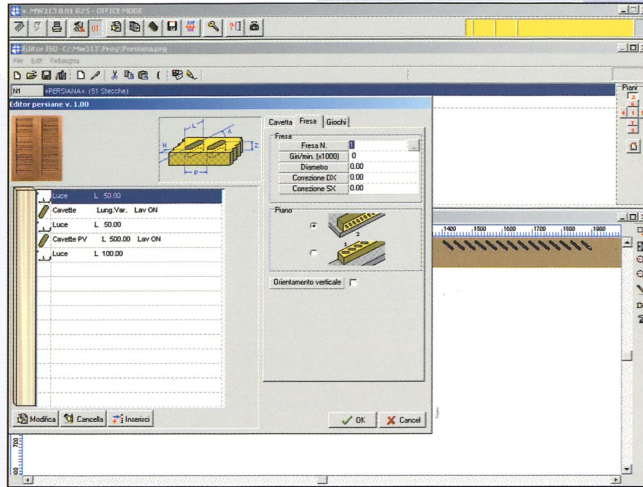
MW313 0.03 R25 - OFFICE MODE

Editor ISO - C:\Mw313\Prog\Persiana.prg

File Edit Relazione

N1 «PERSIANA» (51 Stecche)

Editor persiane v. 1.00

Cavetta Fresa Giochi

Fresa

Fresa N. 1

Giri/min. (x1000) 0

Diametro 0.00

Correzione DX 0.00

Correzione SX 0.00

Piano

Orientamento verticale

Luce L. 50.00

Cavette Lung.Var. Lav ON

Luce L. 50.00

Cavette PV L. 500.00 Lav ON

Luce L. 100.00

Modifica Cancella Inserisci

OK Cancel

Piani

1400 1500 1600 1700 1800 1900